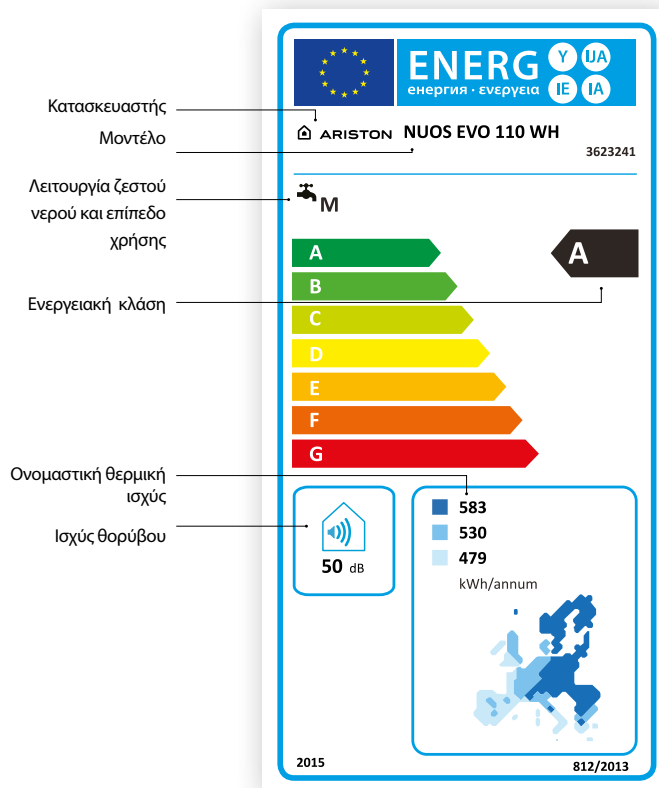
Κατασκευαστής
Μοντέλο
Λειτουργία ζεστού νερού και επίπεδο χρήσης
Ενεργειακή κλάση
Ονομαστική θερμική ισχύς
Ισχύς θορύβου

ENERG
Y IJA
IE IA
енергия · ενεργεια

ARISTON NUOS EVO 110 WH
3623241

M

A
B
C
D
E
F
G

A

50 dB

583
530
479
kWh/annum

2015
812/2013